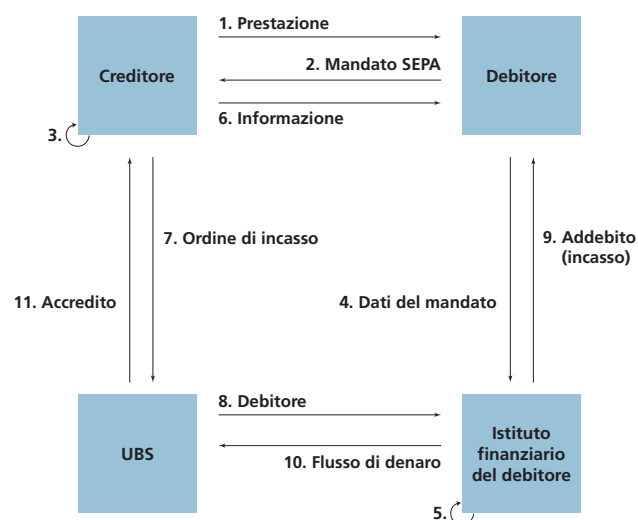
1. Prestazione

Creditore

2. Mandato SEPA

Debitore

6. Informazione

3.

7. Ordine di incasso

9. Addebito (incasso)

11. Accredito

4. Dati del mandato

8. Debitore

UBS

10. Flusso di denaro

Istituto finanziario del debitore

5.